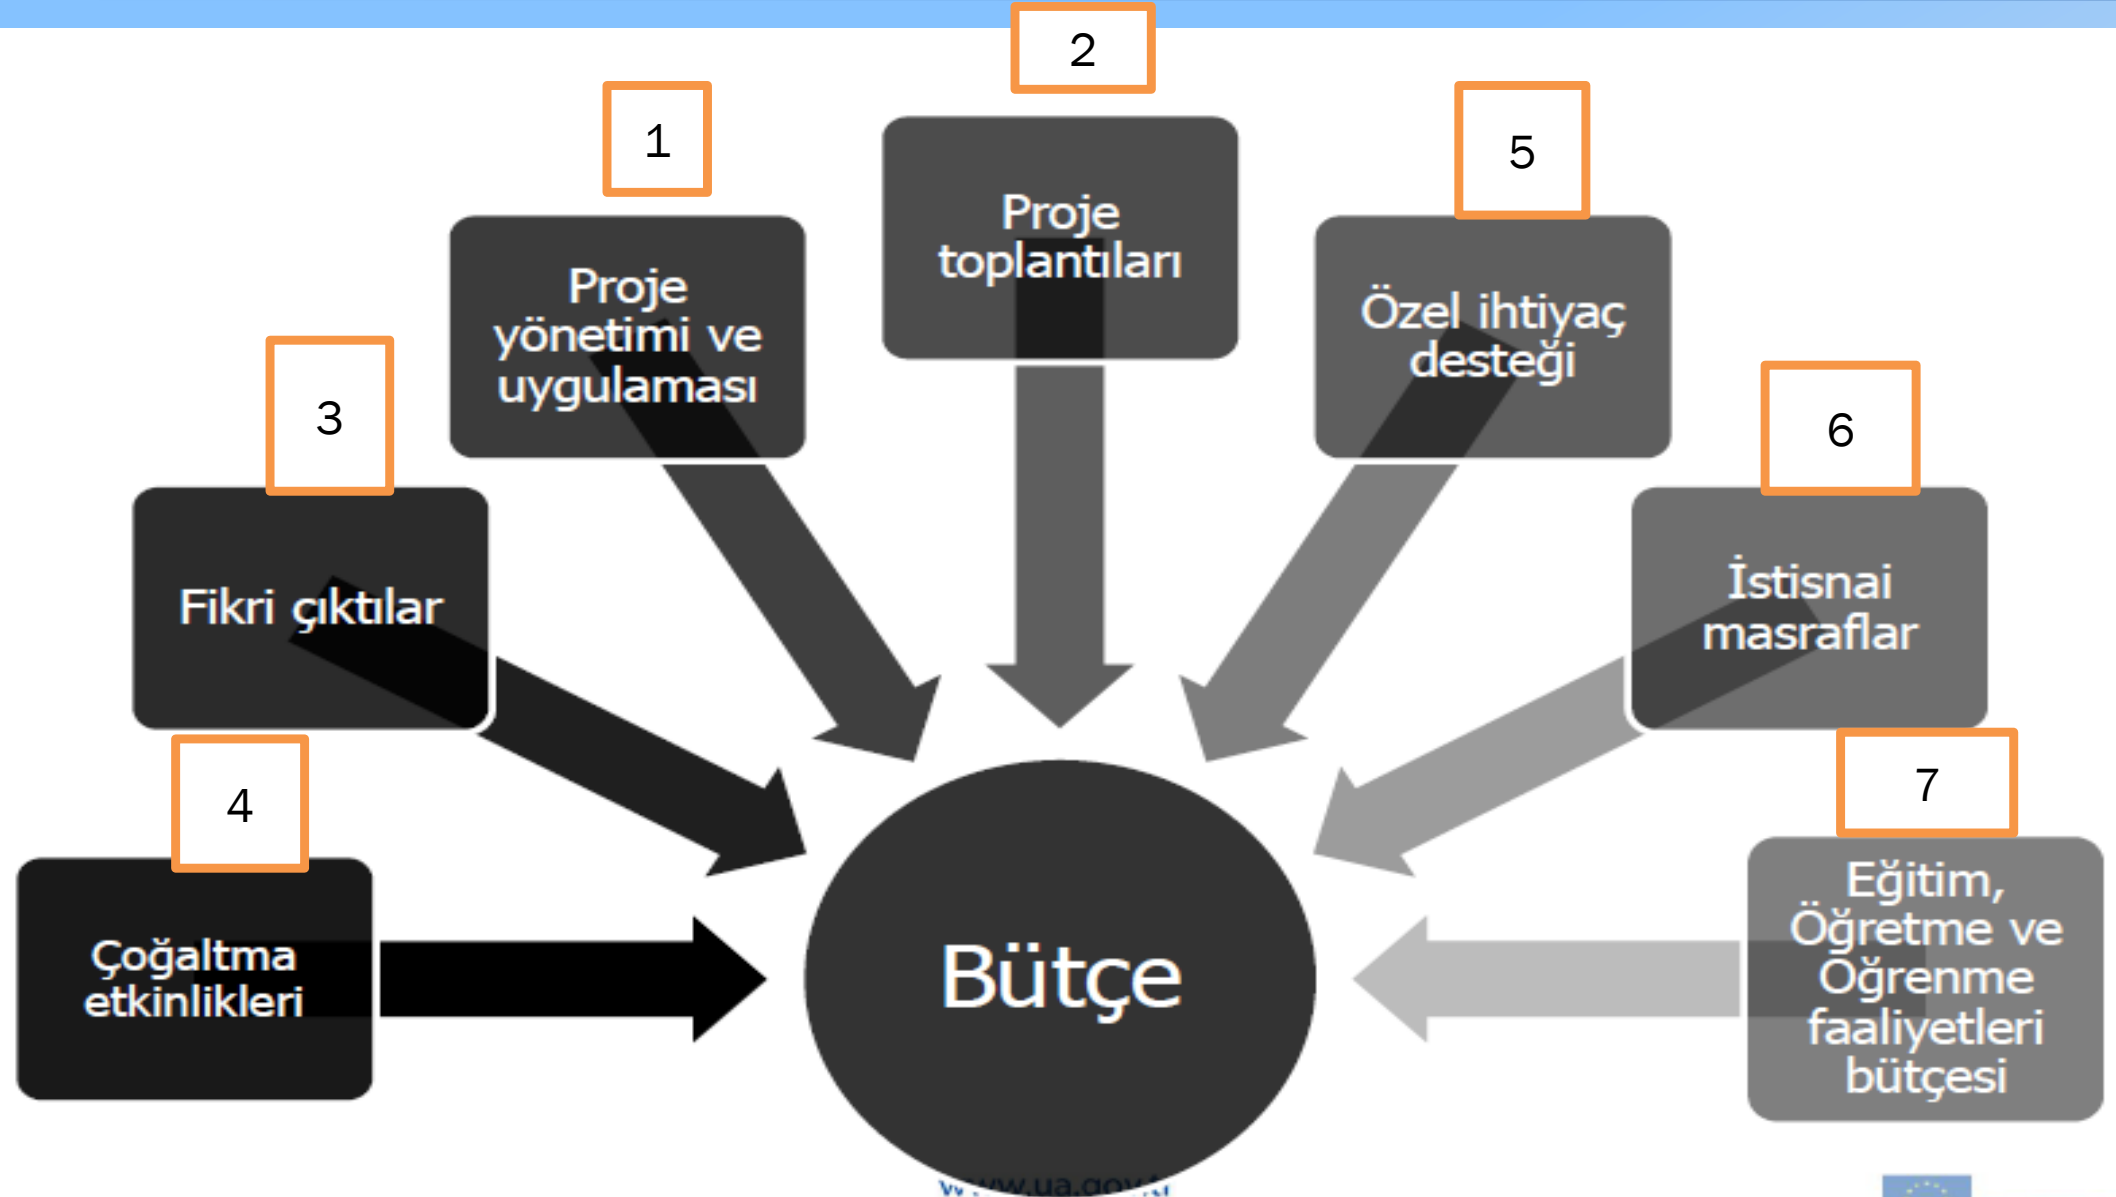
2

1

5

Proje toplantıları

Proje yönetimi ve uygulaması

Özel ihtiyaç desteği

3

6

Fikri çıktılar

İstisnai masraflar

4

7

Çoğaltma etkinlikleri

Bütçe

Eğitim, Öğretme ve Öğrenme faaliyetleri bütçesi

www.ua.gov.tr